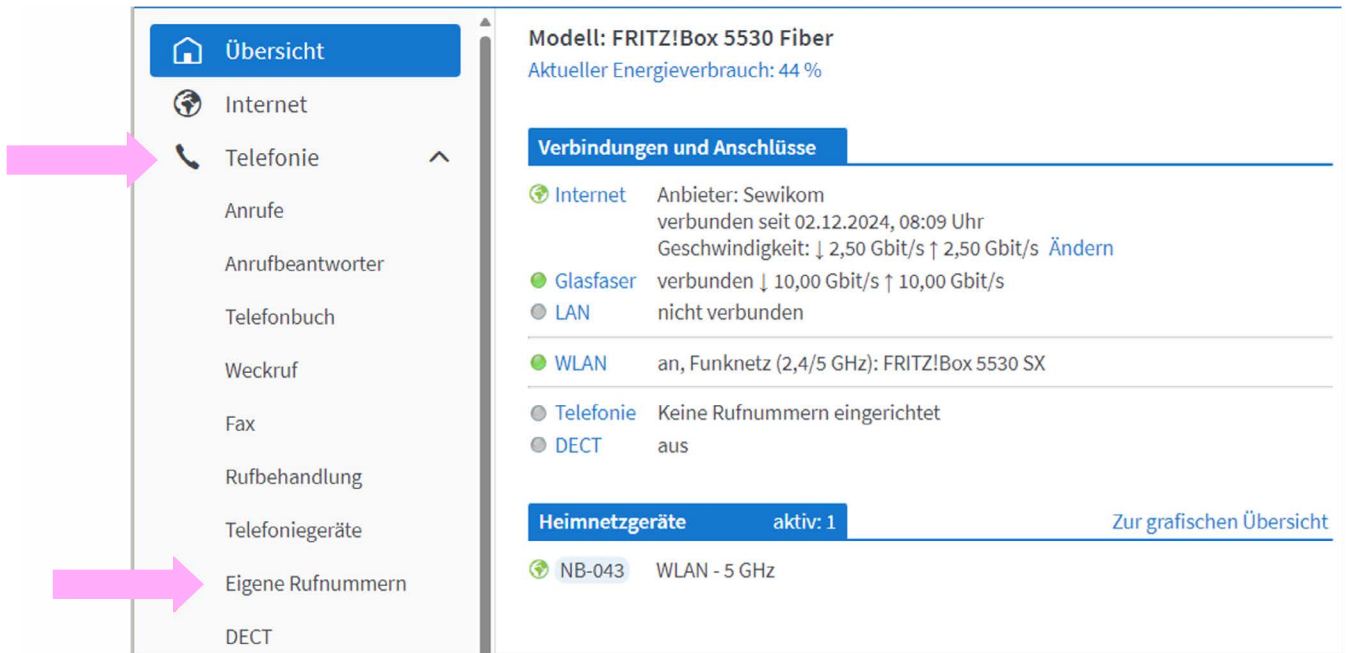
Übersicht
Internet
Telefonie
Anrufe
Anrufbeantworter
Telefonbuch
Weckruf
Fax
Rufbehandlung
Telefoniegeräte
Eigene Rufnummern
DECT

Modell: FRITZ!Box 5530 Fiber
Aktueller Energieverbrauch: 44 %

Verbindungen und Anschlüsse

| | |
|---|---|
| Internet | Anbieter: Sewikom verbunden seit 02.12.2024, 08:09 Uhr Geschwindigkeit: ↓ 2,50 Gbit/s ↑ 2,50 Gbit/s Ändern |
| Glasfaser | verbunden ↓ 10,00 Gbit/s ↑ 10,00 Gbit/s |
| LAN | nicht verbunden |
| WLAN | an, Funknetz (2,4/5 GHz): FRITZ!Box 5530 SX |
| Telefonie | Keine Rufnummern eingerichtet |
| DECT | aus |

Heimnetzgeräte aktiv: 1
Zur grafischen Übersicht

NB-043 WLAN - 5 GHz